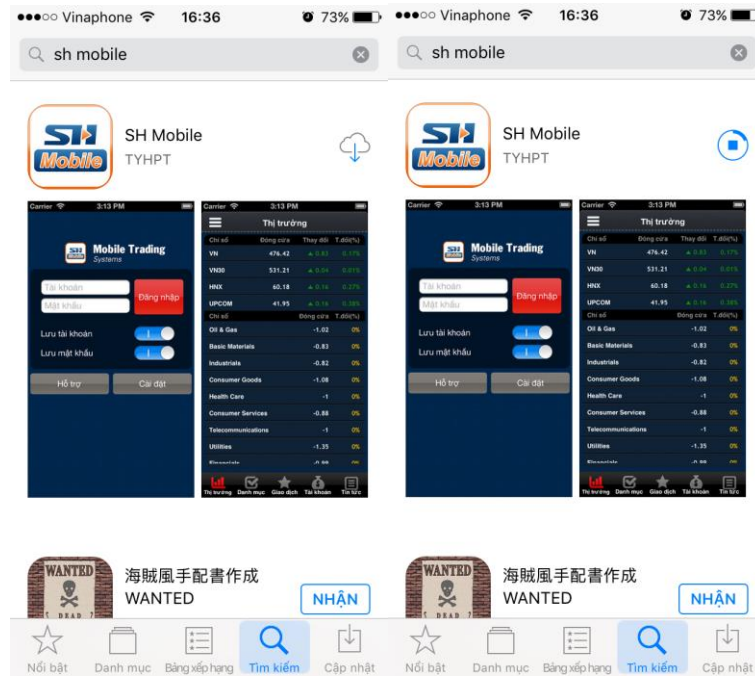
●●●○○ Vinaphone 16:36 73%

sh mobile

SH Mobile
TYHPT

Carrier 3:13 PM

Mobile Trading
Systems

Tài khoản
Mật khẩu
Đăng nhập
Lưu tài khoản
Lưu mật khẩu
Hỗ trợ
Cài đặt

Carrier 3:13 PM
Thị trường

| Chỉ số | Đóng cửa | Thay đổi | T.đổi(%) |
|---|---|---|---|
| VN | 476.42 | 0.83 | 0.17% |
| VN30 | 531.21 | 0.04 | 0.01% |
| HNX | 60.18 | 0.16 | 0.27% |
| UPCOM | 41.95 | 0.16 | 0.38% |

| Chỉ số | Đóng cửa | T.đổi(%) |
|---|---|---|
| Oil & Gas | -1.02 | 0% |
| Basic Materials | -0.83 | 0% |
| Industrials | -0.82 | 0% |
| Consumer Goods | -1.08 | 0% |
| Health Care | -1 | 0% |
| Consumer Services | -0.88 | 0% |
| Telecommunications | -1 | 0% |
| Utilities | -1.35 | 0% |

Thị trường Danh mục Giao dịch Tài khoản Tin tức

WANTED
海賊風手配書作成
WANTED
NHẬN

Nổi bật Danh mục Bảng xếp hạng Tìm kiếm Cập nhật

●●●○○ Vinaphone 16:36 73%

sh mobile

SH Mobile
TYHPT

Carrier 3:13 PM

Mobile Trading
Systems

Tài khoản
Mật khẩu
Đăng nhập
Lưu tài khoản
Lưu mật khẩu
Hỗ trợ
Cài đặt

Carrier 3:13 PM
Thị trường

| Chỉ số | Đóng cửa | Thay đổi | T.đổi(%) |
|---|---|---|---|
| VN | 476.42 | 0.83 | 0.17% |
| VN30 | 531.21 | 0.04 | 0.01% |
| HNX | 60.18 | 0.16 | 0.27% |
| UPCOM | 41.95 | 0.16 | 0.38% |

| Chỉ số | Đóng cửa | T.đổi(%) |
|---|---|---|
| Oil & Gas | -1.02 | 0% |
| Basic Materials | -0.83 | 0% |
| Industrials | -0.82 | 0% |
| Consumer Goods | -1.08 | 0% |
| Health Care | -1 | 0% |
| Consumer Services | -0.88 | 0% |
| Telecommunications | -1 | 0% |
| Utilities | -1.35 | 0% |

Thị trường Danh mục Giao dịch Tài khoản Tin tức

WANTED
海賊風手配書作成
WANTED
NHẬN

Nổi bật Danh mục Bảng xếp hạng Tìm kiếm Cập nhật